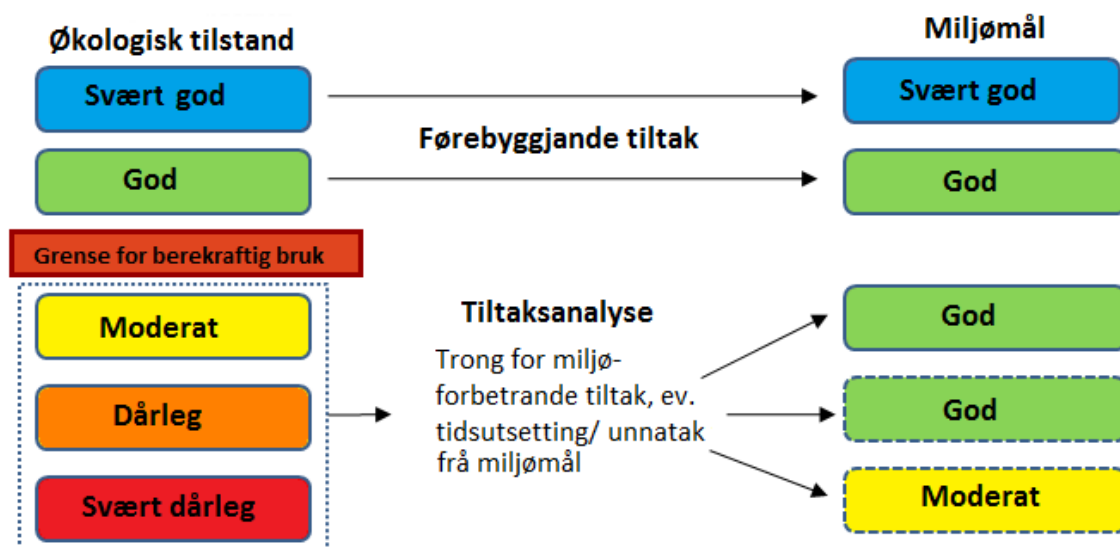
Økologisk tilstand

Svært god

God

Grense for berekraftig bruk

Moderat

Dårleg

Svært dårleg

Førebyggjande tiltak

Tiltaksanalyse

Trong for miljøforbetrande tiltak, ev. tidsutsetting/ unnatak frå miljømål

Miljømål

Svært god

God

God

God

Moderat